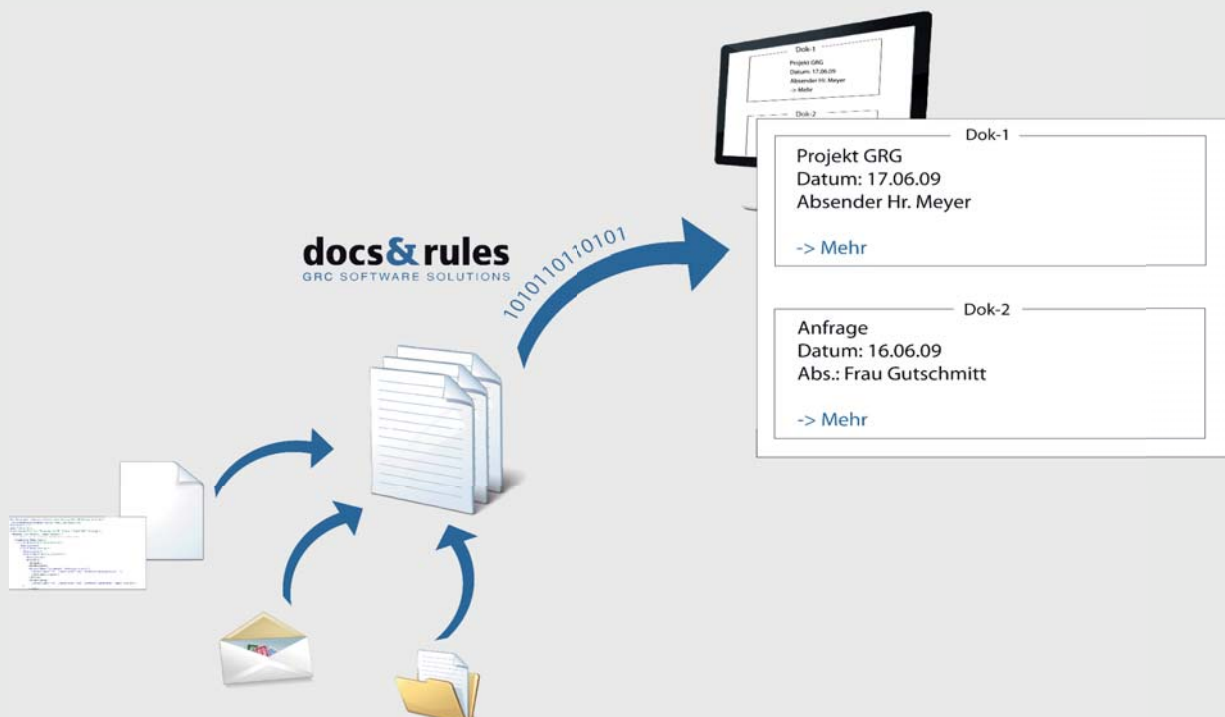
Dok-1
Projekt GRG
Datum: 17.06.09
Absender Hr. Meyer
-> Mehr

Dok-2

docs&rules
GRC SOFTWARE SOLUTIONS

1010110110101

Dok-1
Projekt GRG
Datum: 17.06.09
Absender Hr. Meyer

-> Mehr

Dok-2
Anfrage
Datum: 16.06.09
Abs.: Frau Gutschmitt

-> Mehr